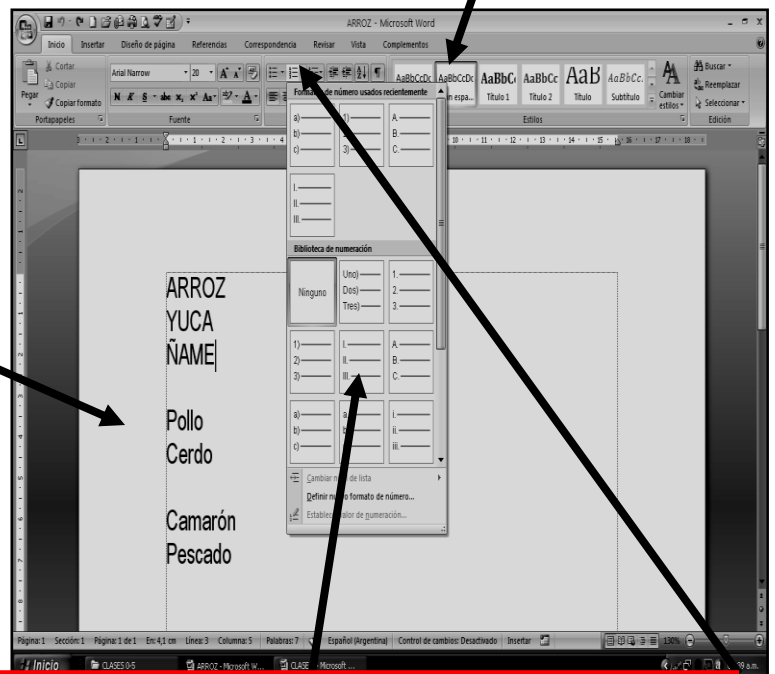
ARROZ - Microsoft Word

Inicio Insertar Diseño de página Referencias Correspondencia Revisar Vista Complementos

Cortar
Copiar
Pegar
Copiar formato
Portapapeles

Arial Narrow 20
N K S abc x, x² Aa
Fuente

Formato de número usados recientemente

a)
b)
c)

1)
2)
3)

A.
B.
C.

I.
II.
III.

Biblioteca de numeración

Ninguno

Uno)
Dos)
Tres)

1.
2.
3.

1)
2)
3)

I.
II.
III.

A.
B.
C.

a)
b)
c)

a.

i.
ii.
iii.

Cambiar n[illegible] de lista
Definir nu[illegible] formato de número...
Establece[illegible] valor de numeración...

AaBbCcDc AaBbCcDc AaBbC AaBbCc AaB AaBbCc.
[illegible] espa... Título 1 Título 2 Título Subtítulo
Cambiar estilos
Estilos

Buscar
Reemplazar
Seleccionar
Edición

ARROZ
YUCA
ÑAME

Pollo
Cerdo

Camarón
Pescado

Página: 1 Sección: 1 Página: 1 de 1 En: 4,1 cm Línea: 3 Columna: 5 Palabras: 7 Español (Argentina) Control de cambios: Desactivado Insertar 130%

Inicio CLASES 0-5 ARROZ - Microsoft W... CLASE - Microsoft ...